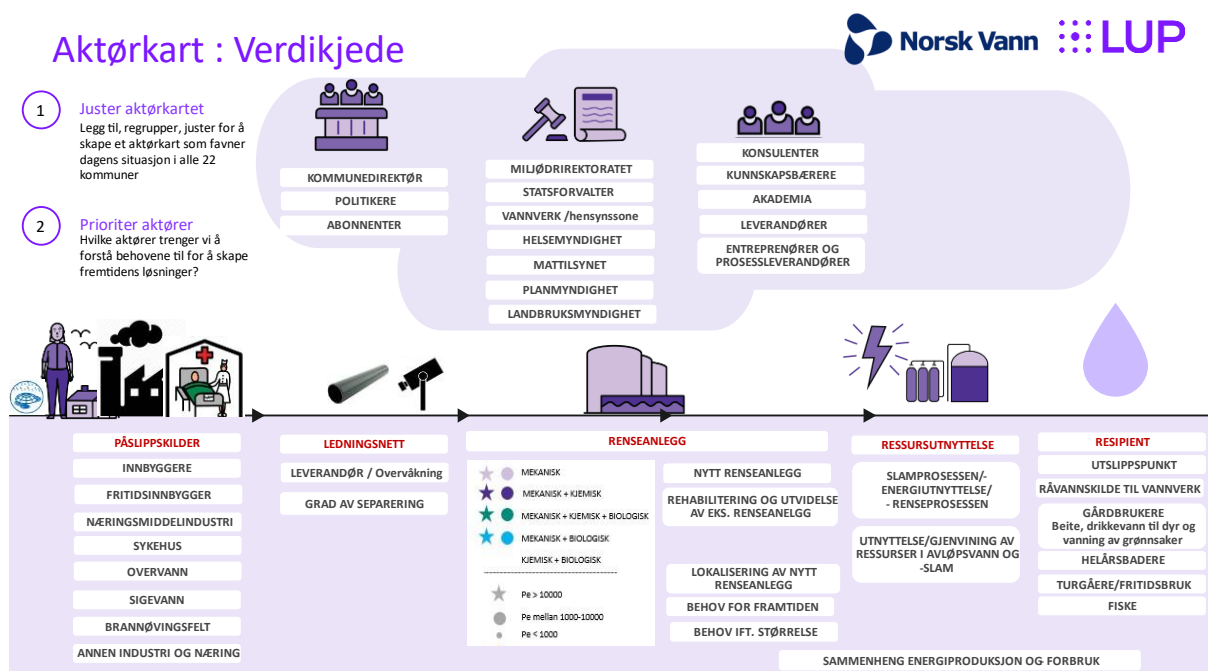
Aktørkart : Verdikjede

Norsk Vann LUP

1 Juster aktørkartet
Legg til, regrupper, juster for å skape et aktørkart som favner dagens situasjon i alle 22 kommuner

2 Prioriter aktører
Hvilke aktører trenger vi å forstå behovene til for å skape fremtidens løsninger?

KOMMUNEDIREKTØR
POLITIKERE
ABONNENTER

MILJØDIREKTORATET
STATSFORVALTER
VANNVERK /hensynssone
HELSEMYNDIGHET
MATTILSYNET
PLANMYNDIGHET
LANDBRUKSMYNDIGHET

KONSULENTER
KUNNSKAPSBÆRERE
AKADEMIA
LEVERANDØRER
ENTREPRENØRER OG PROSESSLEVERANDØRER

PÅSLIPPSKILDER
INNBYGGERE
FRITIDSINNBYGGER
NÆRINGSMIDDELINDUSTRI
SYKEHUS
OVERVANN
SIGEVANN
BRANNØVINGSFELT
ANNEN INDUSTRI OG NÆRING

LEDNINGSNETT
LEVERANDØR / Overvåkning
GRAD AV SEPARERING

RENSEANLEGG
MEKANISK
MEKANISK + KJEMISK
MEKANISK + KJEMISK + BIOLOGISK
MEKANISK + BIOLOGISK
KJEMISK + BIOLOGISK
Pe > 10000
Pe mellan 1000-10000
Pe < 1000

NYTT RENSEANLEGG
REHABILITERING OG UTVIDELSE AV EKS. RENSEANLEGG
LOKALISERING AV NYTT RENSEANLEGG
BEHOV FOR FRAMTIDEN
BEHOV IFT. STØRRELSE

RESSURSUTNYTTELSE
SLAMPROSESSEN/-ENERGIUTNYTTELSE/ - RENSEPROSESSEN
UTNYTTELSE/GJENVINING AV RESSURSER I AVLØPSVANN OG -SLAM

RESIPIENT
UTSLIPPSPUNKT
RÅVANNSKILDE TIL VANNVERK
GÅRDBRUKERE
Beite, drikkevann til dyr og vanning av grønnsaker
HELÅRSBADERE
TURGÅERE/FRITIDSBRUK
FISKE

SAMMENHENG ENERGIPRODUKSJON OG FORBRUK